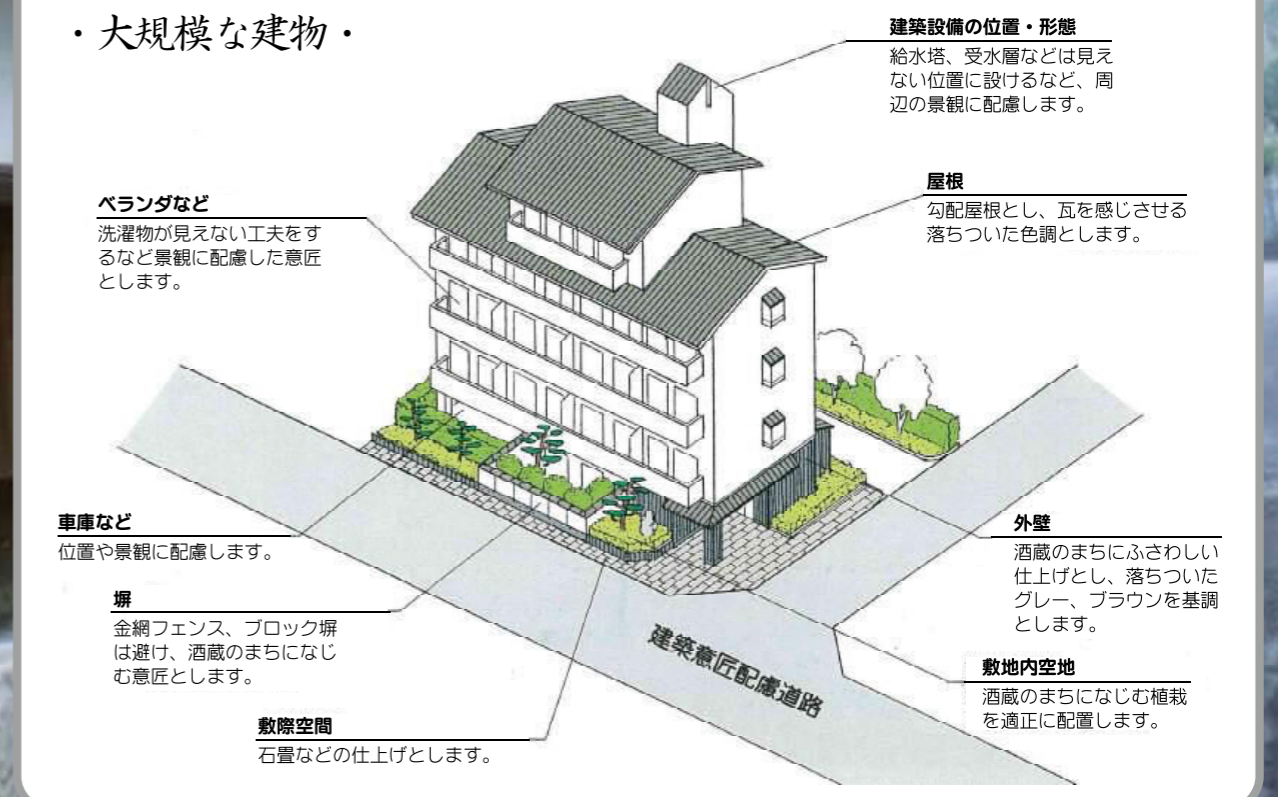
・大規模な建物・

建築設備の位置・形態
給水塔、受水層などは見えない位置に設けるなど、周辺の景観に配慮します。

ベランダなど
洗濯物が見えない工夫をするなど景観に配慮した意匠とします。

屋根
勾配屋根とし、瓦を感じさせる落ちついた色調とします。

車庫など
位置や景観に配慮します。

塀
金網フェンス、ブロック塀は避け、酒蔵のまちになじむ意匠とします。

外壁
酒蔵のまちにふさわしい仕上げとし、落ちついたグレー、ブラウンを基調とします。

建築意匠配慮道路

敷地内空地
酒蔵のまちになじむ植栽を適正に配置します。

敷際空間
石畳などの仕上げとします。